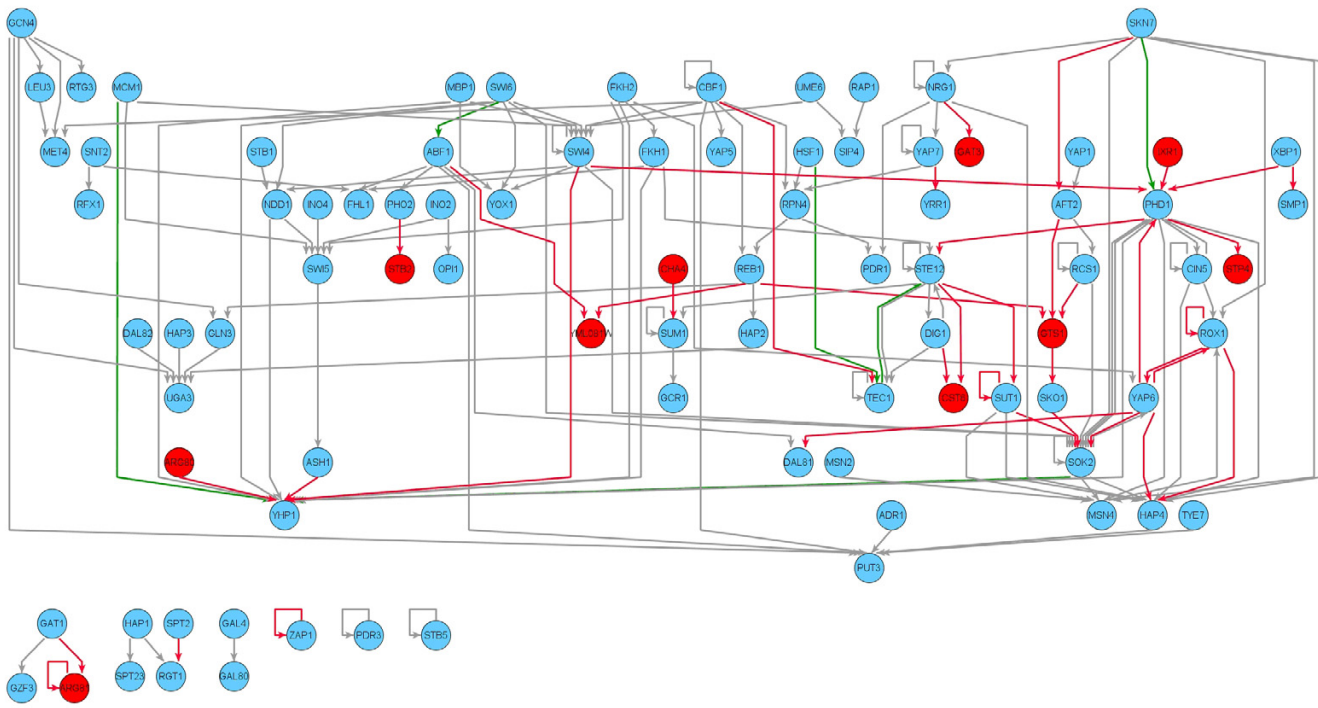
GCN4
SKN7
LEU3
RTG3
MCM1
MBP1
SWI6
FKH2
CBF1
UME6
RAP1
NRG1
MET4
SNT2
STB1
ABF1
SWI4
FKH1
YAP5
HSF1
SIP4
YAP7
GAT3
YAP1
IXR1
XBP1
RFX1
NDD1
INO4
FHL1
PHO2
INO2
YOX1
RPN4
YRR1
AFT2
PHD1
SMP1
SWI5
STB2
OPI1
CHA4
REB1
PDR1
STE12
RCS1
CIN5
STP4
DAL82
HAP3
GLN3
YML081W
SUM1
HAP2
DIG1
GTS1
ROX1
UGA3
GCR1
TEC1
CST6
SUT1
SKO1
YAP6
ARG80
ASH1
DAL81
MSN2
SOK2
YHP1
ADR1
MSN4
HAP4
TYE7
PUT3
GAT1
HAP1
SPT2
GAL4
ZAP1
PDR3
STB5
GZF3
ARG81
SPT23
RGT1
GAL80